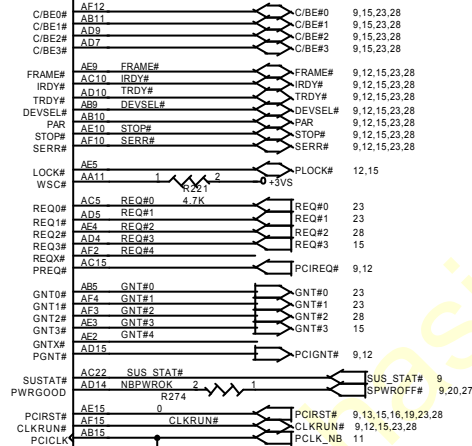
C/BE0# AF12 C/BE#0 9,15,23,28
C/BE1# AB11 C/BE#1 9,15,23,28
C/BE2# AD9 C/BE#2 9,15,23,28
C/BE3# AD7 C/BE#3 9,15,23,28

FRAME# AE9 FRAME# FRAME# 9,12,15,23,28
IRDY# AC10 IRDY# IRDY# 9,12,15,23,28
TRDY# AD10 TRDY# TRDY# 9,12,15,23,28
DEVSEL# AB9 DEVSEL# DEVSEL# 9,12,15,23,28
PAR AB10 PAR 9,12,15,23,28
STOP# AE10 STOP# STOP# 9,12,15,23,28
SERR# AF10 SERR# SERR# 9,12,15,23,28

LOCK# AE5 PLOCK# 12,15
WSC# AA11 1 R221 2 4.7K +3VS

REQ0# AC5 REQ#0 REQ#0 23
REQ1# AD5 REQ#1 REQ#1 23
REQ2# AE4 REQ#2 REQ#2 28
REQ3# AD4 REQ#3 REQ#3 15
REQX# AF2 REQ#4
PREQ# AC15 PCIREQ# 9,12

GNT0# AB5 GNT#0 GNT#0 23
GNT1# AF4 GNT#1 GNT#1 23
GNT2# AF3 GNT#2 GNT#2 28
GNT3# AE3 GNT#3 GNT#3 15
GNTX# AF1 GNT#4
PGNT# AD15 PCIGNT# 9,12

SUSTAT# AC22 SUS_STAT# SUS_STAT# 9
PWRGOOD AD14 NBPWROK 2 R274 1 SPWROFF# 9,20,27

PCIRST# AE15 0 PCIRST# 9,13,15,16,19,23,28
CLKRUN# AF15 CLKRUN# CLKRUN# 9,12,15,23,28
PCICLK AB15 PCLK_NB 11